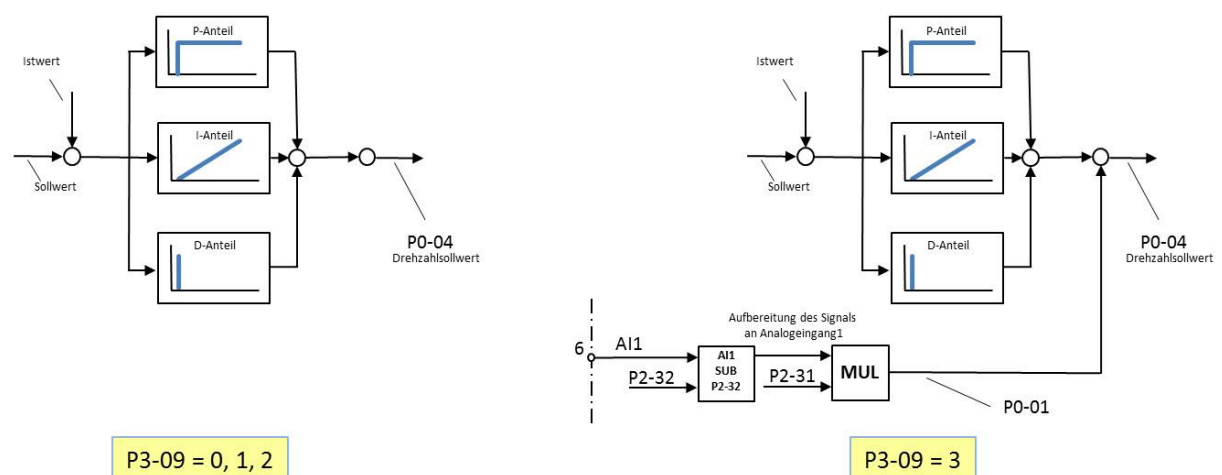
Istwert

Sollwert

P-Anteil

I-Anteil

D-Anteil

P0-04
Drehzahlsollwert

P3-09 = 0, 1, 2

Istwert

Sollwert

P-Anteil

I-Anteil

D-Anteil

P0-04
Drehzahlsollwert

Aufbereitung des Signals an Analogeingang1

6

AI1

P2-32

AI1
SUB
P2-32

P2-31

MUL

P0-01

P3-09 = 3